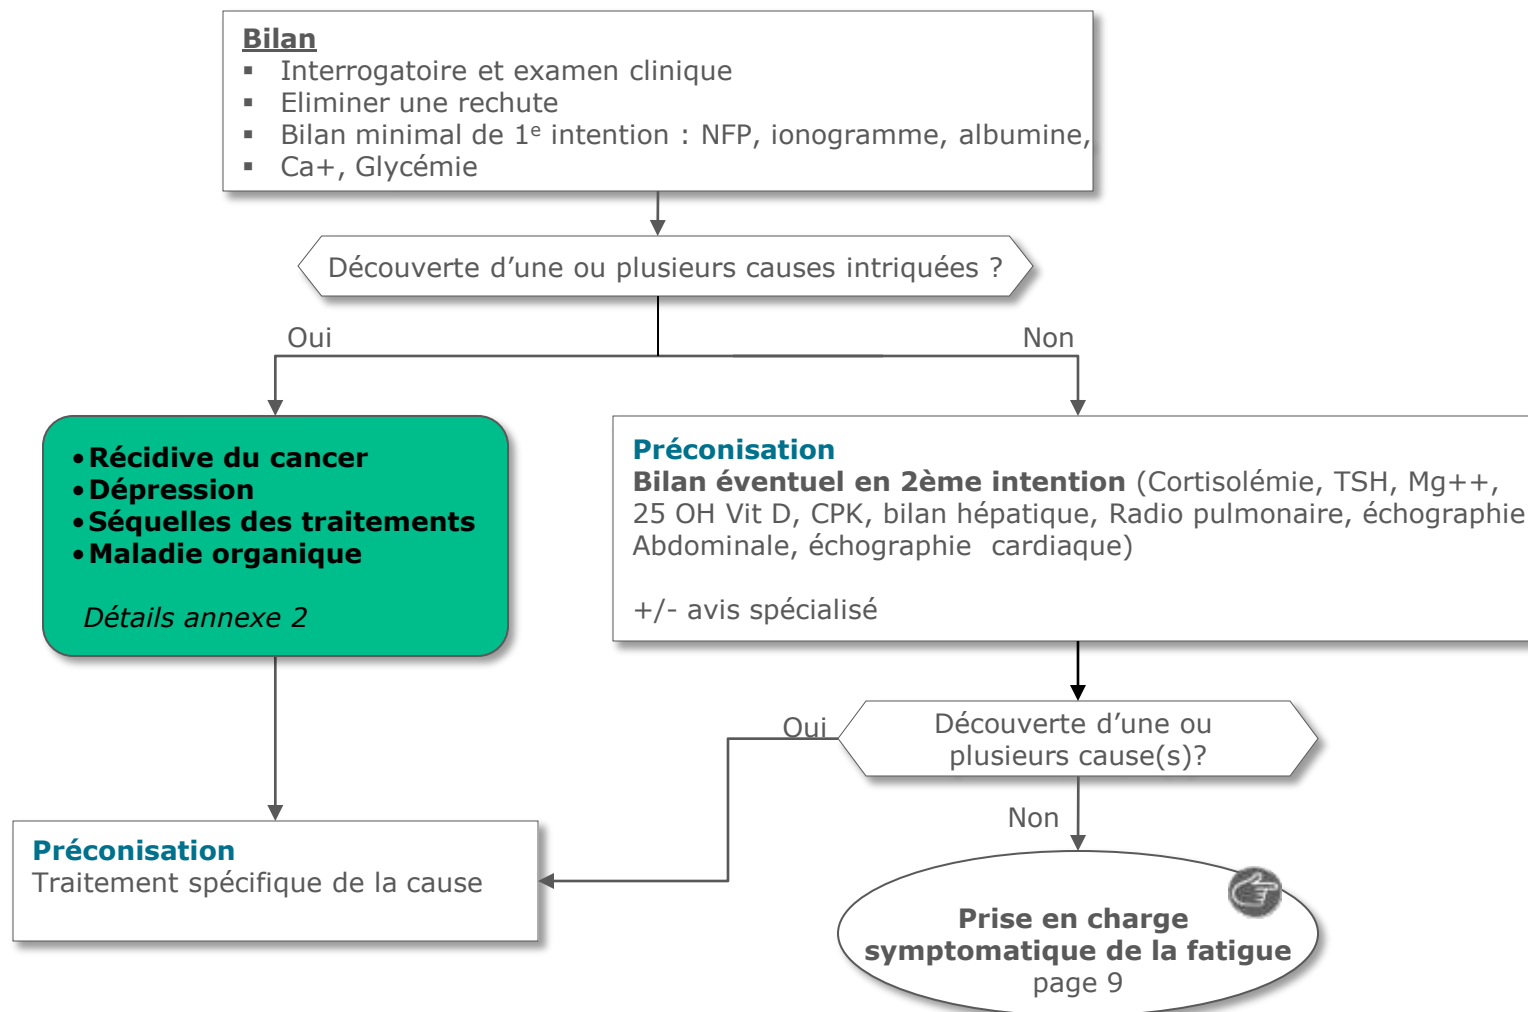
Bilan
- Interrogatoire et examen clinique
- Eliminer une rechute
- Bilan minimal de 1$^{e}$ intention : NFP, ionogramme, albumine,
- Ca+, Glycémie

Découverte d’une ou plusieurs causes intriquées ?

Oui

Non

• Récidive du cancer
• Dépression
• Séquelles des traitements
• Maladie organique

Détails annexe 2

Préconisation
Bilan éventuel en 2ème intention (Cortisolémie, TSH, Mg++, 25 OH Vit D, CPK, bilan hépatique, Radio pulmonaire, échographie Abdominale, échographie cardiaque)

+/- avis spécialisé

Oui

Découverte d’une ou plusieurs cause(s)?

Non

Préconisation
Traitement spécifique de la cause

Prise en charge symptomatique de la fatigue
page 9